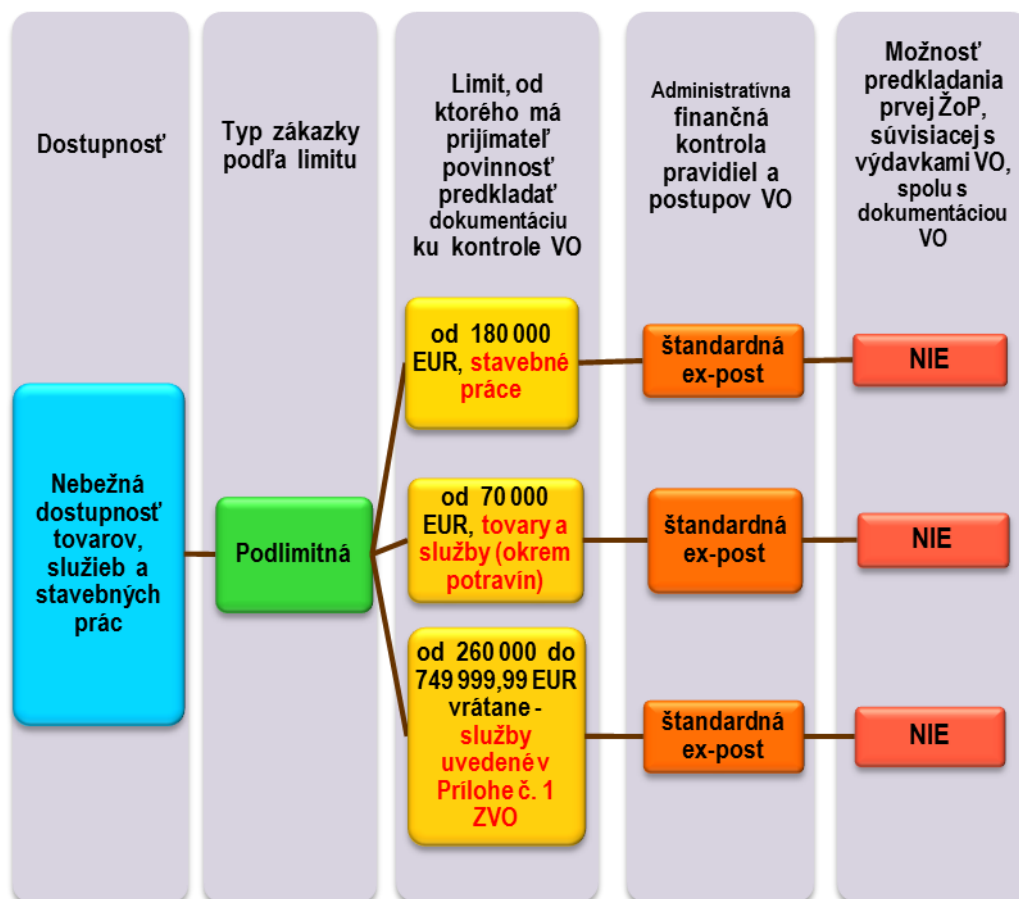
Dostupnosť

Typ zákazky podľa limitu

Limit, od ktorého má prijímateľ povinnosť predkladať dokumentáciu ku kontrole VO

Administratívna finančná kontrola pravidiel a postupov VO

Možnosť predkladania prvej ŽoP, súvisiacej s výdavkami VO, spolu s dokumentáciou VO

Nebežná dostupnosť tovarov, služieb a stavebných prác

Podlimitná

od 180 000 EUR, stavebné práce

štandardná ex-post

NIE

od 70 000 EUR, tovary a služby (okrem potravín)

štandardná ex-post

NIE

od 260 000 do 749 999,99 EUR vrátane - služby uvedené v Prílohe č. 1 ZVO

štandardná ex-post

NIE